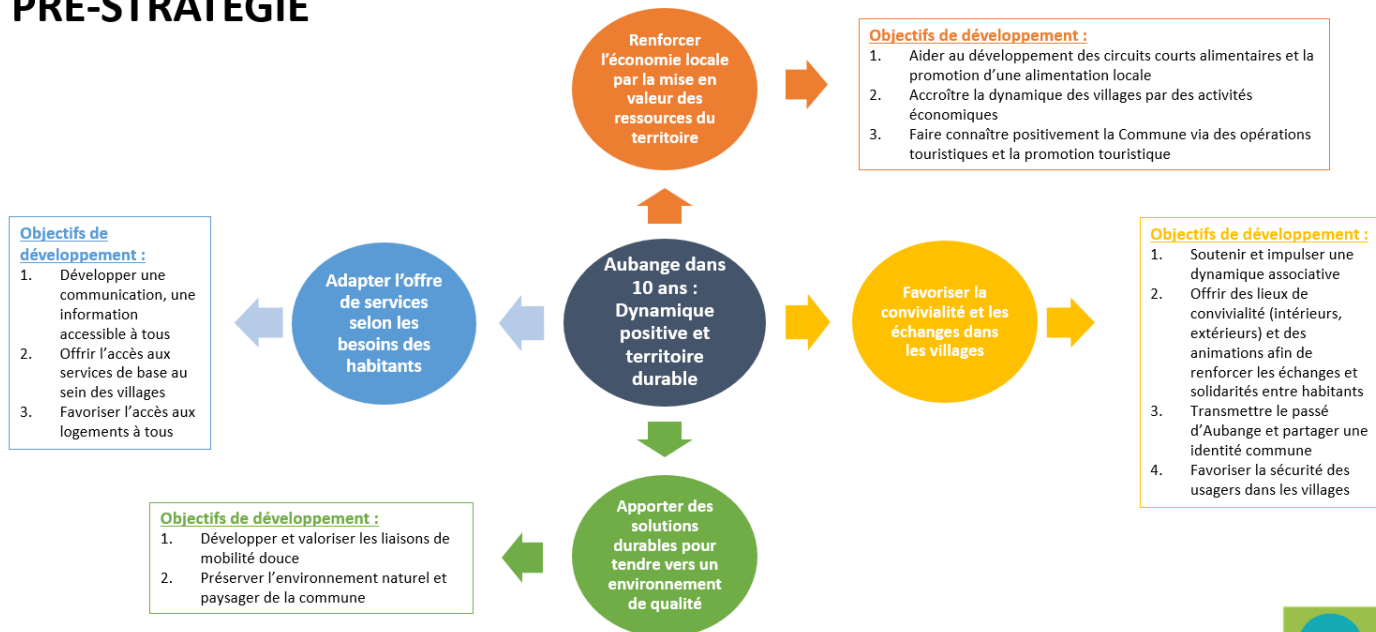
PRE-STRATEGIE

Renforcer l'économie locale par la mise en valeur des ressources du territoire

Objectifs de développement :
1. Aider au développement des circuits courts alimentaires et la promotion d'une alimentation locale
2. Accroître la dynamique des villages par des activités économiques
3. Faire connaître positivement la Commune via des opérations touristiques et la promotion touristique

Objectifs de développement :
1. Développer une communication, une information accessible à tous
2. Offrir l'accès aux services de base au sein des villages
3. Favoriser l'accès aux logements à tous

Adapter l'offre de services selon les besoins des habitants

Aubange dans 10 ans : Dynamique positive et territoire durable

Favoriser la convivialité et les échanges dans les villages

Objectifs de développement :
1. Soutenir et impulser une dynamique associative
2. Offrir des lieux de convivialité (intérieurs, extérieurs) et des animations afin de renforcer les échanges et solidarités entre habitants
3. Transmettre le passé d'Aubange et partager une identité commune
4. Favoriser la sécurité des usagers dans les villages

Objectifs de développement :
1. Développer et valoriser les liaisons de mobilité douce
2. Préserver l'environnement naturel et paysager de la commune

Apporter des solutions durables pour tendre vers un environnement de qualité